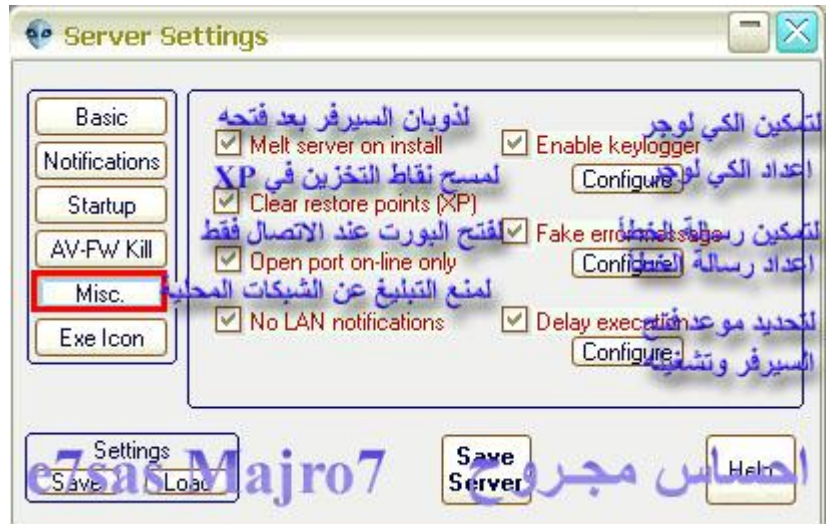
Server Settings

Basic
Notifications
Startup
AV-FW Kill
Misc.
Exe Icon

لذوبان السيرفر بعد فتحه
Melt server on install
لمسح نقاط التخزين في XP
Clear restore points (XP)
لفتح البورت عند الاتصال فقط
Open port on-line only
لمنع التبليغ عن الشبكات المحلية
No LAN notifications

لتمكين الكي لوجر
Enable keylogger
اعداد الكي لوجر
Configure
لتمكين رسالة الخطأ
Fake error message
اعداد رسالة الخطأ
Configure
لتحديد موعد فتح السيرفر وتشغيله
Delay execution
Configure

Settings
Save Load
e7sas Majro7
Save Server
احساس مجروح
Help